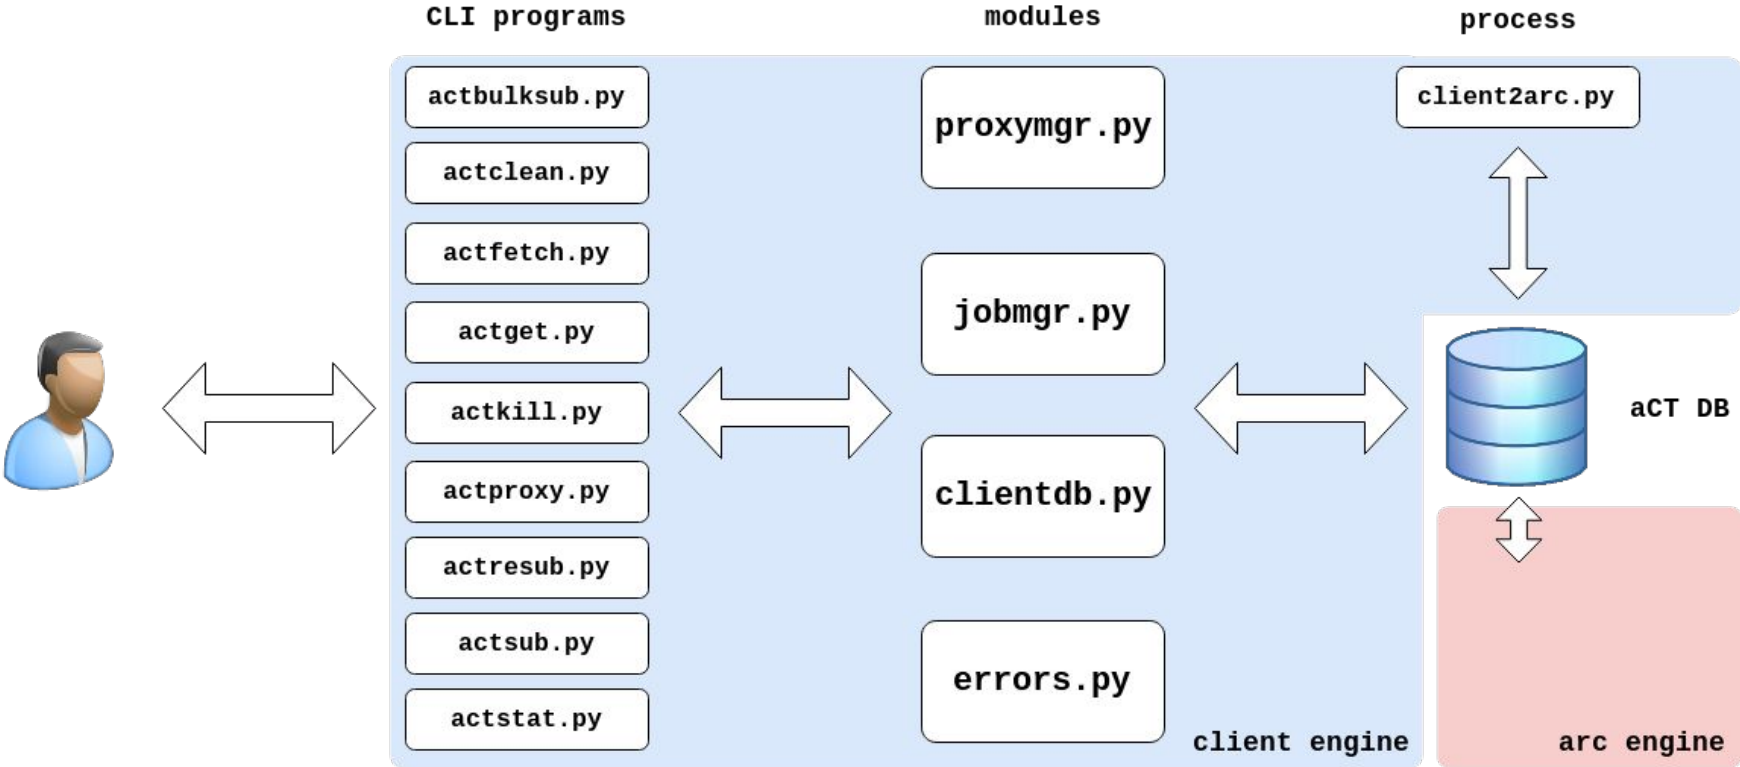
CLI programs

modules

process

actbulksub.py

actclean.py

actfetch.py

actget.py

actkill.py

actproxy.py

actresub.py

actsub.py

actstat.py

proxymgr.py

jobmgr.py

clientdb.py

errors.py

client2arc.py

aCT DB

client engine

arc engine